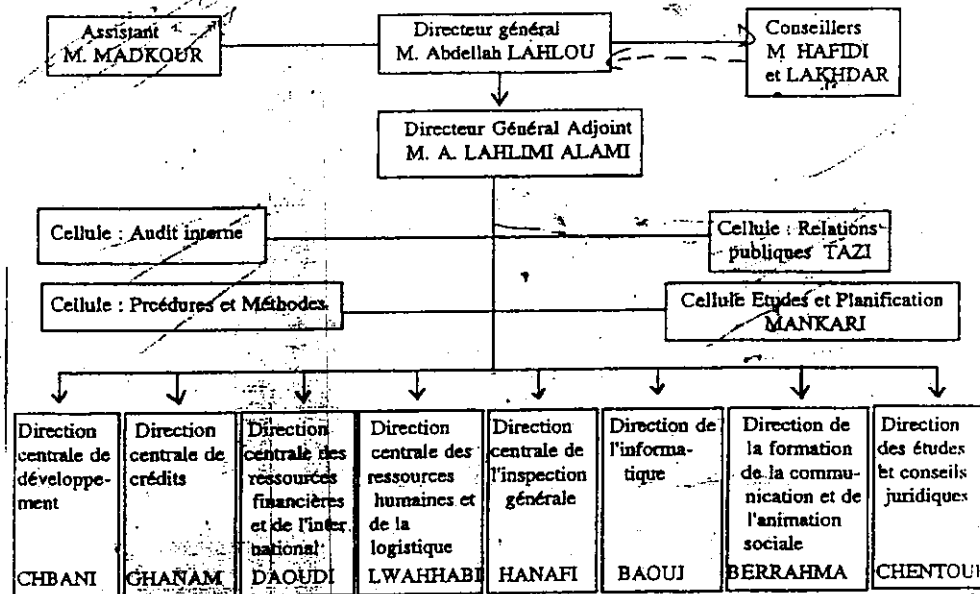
Assistant
M. MADKOUR

Directeur général
M. Abdellah LAHLOU

Conseillers
M HAFIDI
et LAKHDAR

Directeur Général Adjoint
M. A. LAHLIMI ALAMI

Cellule : Audit interne

Cellule : Relations publiques TAZI

Cellule : Prcédures et Méthodes

Cellule Etudes et Planification
MANKARI

Direction centrale de développement
CHBANI

Direction centrale de crédits
GHANAM

Direction centrale des ressources financières et de l'international
DAOUDI

Direction centrale des ressources humaines et de la logistique
LWAHHABI

Direction centrale de l'inspection générale
HANAFI

Direction de l'informatique
BAOUJ

Direction de la formation de la communication et de l'animation sociale
BERRAHMA

Direction des études et conseils juridiques
CHENTOUF